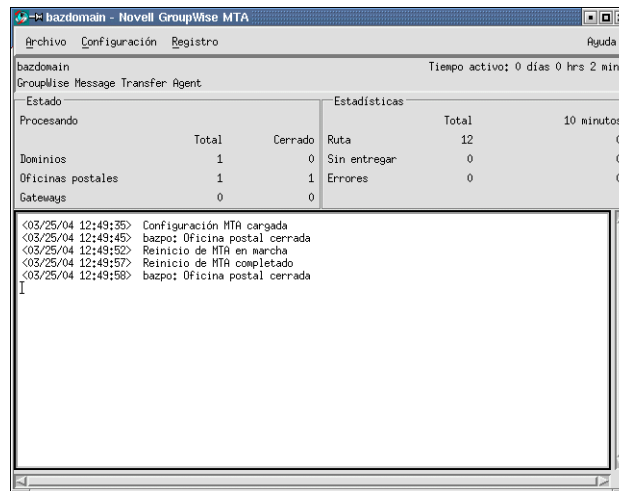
bazdomain - Novell GroupWise MTA

Archivo Configuración Registro Ayuda

bazdomain
GroupWise Message Transfer Agent

Tiempo activo: 0 días 0 hrs 2 min

Estado
Procesando

| | Total | Cerrado |
|---|---|---|
| Dominios | 1 | 0 |
| Oficinas postales | 1 | 1 |
| Gateways | 0 | 0 |

Estadísticas

| | Total | 10 minutos |
|---|---|---|
| Ruta | 12 | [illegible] |
| Sin entregar | 0 | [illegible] |
| Errores | 0 | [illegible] |

<03/25/04 12:49:35> Configuración MTA cargada
<03/25/04 12:49:45> bazpo: Oficina postal cerrada
<03/25/04 12:49:52> Reinicio de MTA en marcha
<03/25/04 12:49:57> Reinicio de MTA completado
<03/25/04 12:49:58> bazpo: Oficina postal cerrada